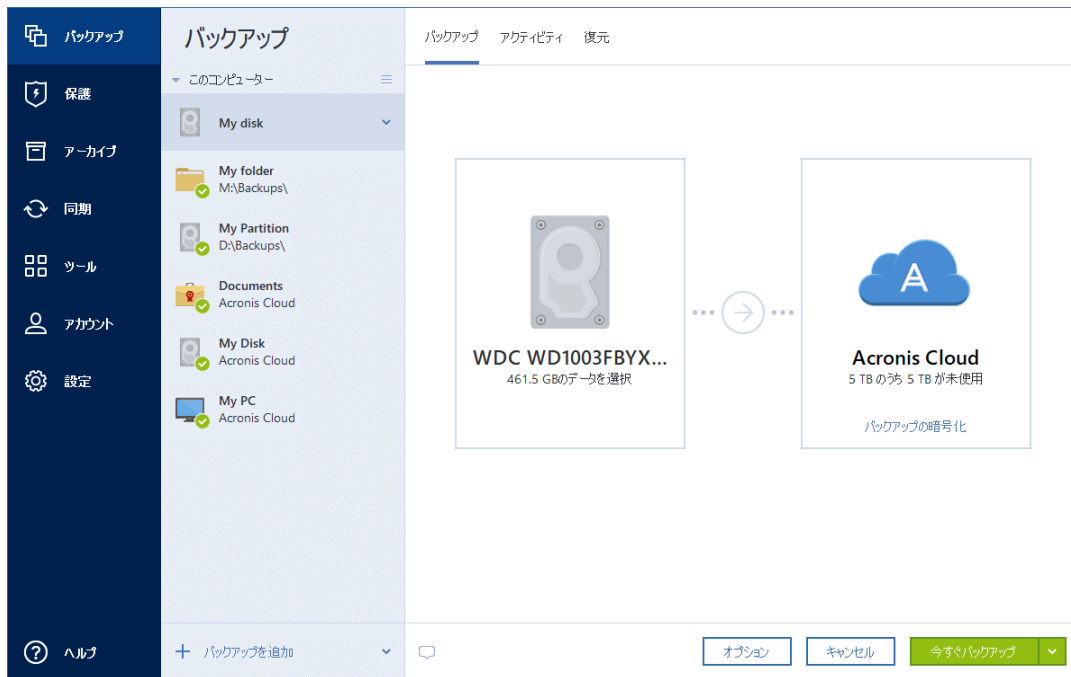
バックアップ
保護
アーカイブ
同期
ツール
アカウント
設定
ヘルプ

バックアップ
このコンピューター
My disk
My folder
M:\Backups\
My Partition
D:\Backups\
Documents
Acronis Cloud
My Disk
Acronis Cloud
My PC
Acronis Cloud
バックアップを追加

バックアップ アクティビティ 復元

WDC WD1003FBYX...
461.5 GBのデータを選択

Acronis Cloud
5 TB のうち 5 TB が未使用
バックアップの暗号化

オプション キャンセル 今すぐバックアップ